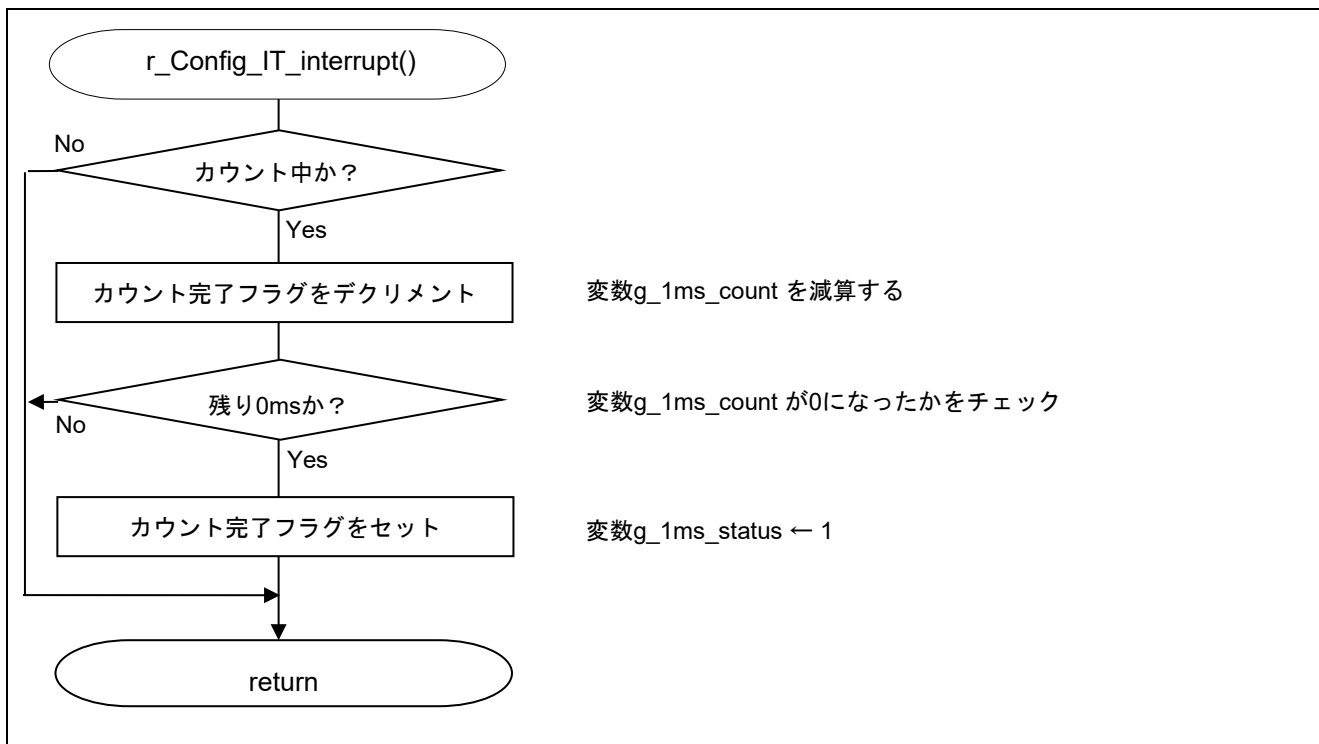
r_Config_IT_interrupt()

No

カウント中か？

Yes

カウント完了フラグをデクリメント

変数g_1ms_count を減算する

残り0msか？

No

Yes

変数g_1ms_count が0になったかをチェック

カウント完了フラグをセット

変数g_1ms_status ← 1

return